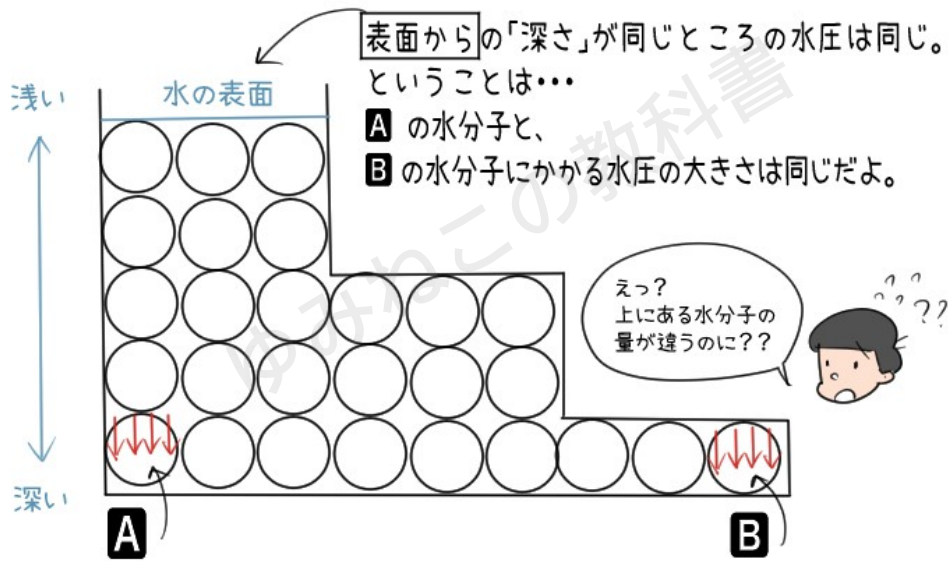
表面からの「深さ」が同じところの水圧は同じ。
ということは・・・
A の水分子と、
B の水分子にかかる水圧の大きさは同じだよ。

浅い
水の表面
深い

えっ？
上にある水分子の
量が違うのに？？

??
??

A
B

ゆみねこの教科書